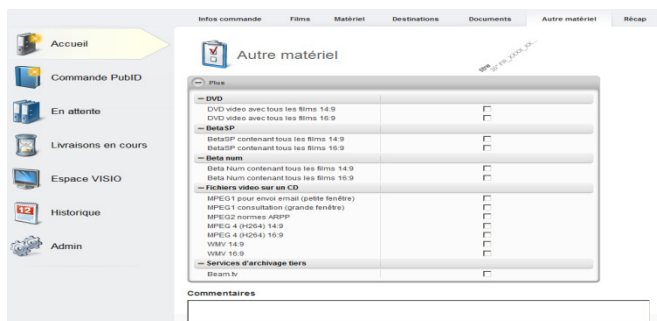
Infos commande Films Matériel Destinations Documents Autre matériel Récap

Accueil

Commande PubID

En attente

Livraisons en cours

Espace VISIO

Historique

Admin

Autre matériel

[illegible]

Plus

– DVD
DVD video avec tous les films 14:9
DVD video avec tous les films 16:9
– BetaSP
BetaSP contenant tous les films 14:9
BetaSP contenant tous les films 16:9
– Beta num
Beta Num contenant tous les films 14:9
Beta Num contenant tous les films 16:9
– Fichiers video sur un CD
MPEG1 pour envoi email (petite fenêtre)
MPEG1 consultation (grande fenêtre)
MPEG2 normes ARPP
MPEG 4 (H264) 14:9
MPEG 4 (H264) 16:9
WMV 14:9
WMV 16:9
– Services d'archivage tiers
Beam.tv

Commentaires